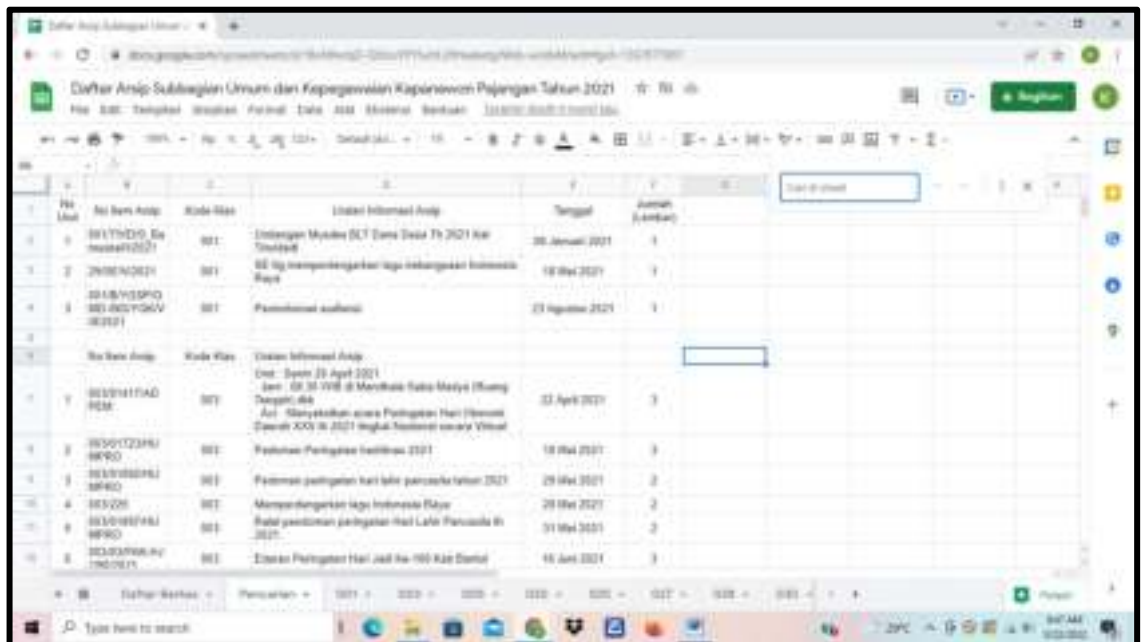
Daftar Arsip Subbagian Umum dan Kepegawaian Kapanewon Pajangan Tahun 2021

File Edit Tampilan Sisipkan Format Data Alat Ekstensi Bantuan

Bagikan

| No Urut | No Item Arsip | Kode Klas | Uraian Informasi Arsip | Tanggal | Jumlah (Lembar) |
|---|---|---|---|---|---|
| 1 | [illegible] | 001 | Undangan Musdes BLT Dana Desa Th 2021 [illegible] | 26 Januari 2021 | 1 |
| 2 | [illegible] | 001 | SE ttg memperdengarkan lagu kebangsaan Indonesia Raya | 18 Mei 2021 | 1 |
| 3 | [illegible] | 001 | Pemutakhiran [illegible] | 23 Agustus 2021 | 1 |
| | No Item Arsip | Kode Klas | Uraian Informasi Arsip | | |
| 1 | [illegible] | 003 | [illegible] | 22 April 2021 | 3 |
| 2 | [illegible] | 003 | Pedoman Peringatan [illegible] 2021 | 18 Mei 2021 | 3 |
| 3 | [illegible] | 003 | Pedoman peringatan hari lahir pancasila tahun 2021 | 25 Mei 2021 | 2 |
| 4 | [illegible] | 003 | Memperdengarkan lagu Indonesia Raya | 20 Mei 2021 | 2 |
| 5 | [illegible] | 003 | Ralat pedoman peringatan Hari Lahir Pancasila th 2021 | 31 Mei 2021 | 2 |
| 6 | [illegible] | 003 | Edaran Peringatan Hari Jadi Ke-190 Kab Bantul | 16 Juni 2021 | 3 |

Daftar Berkas | Pencarian | 001 | 003 | 005

Type here to search

29°C